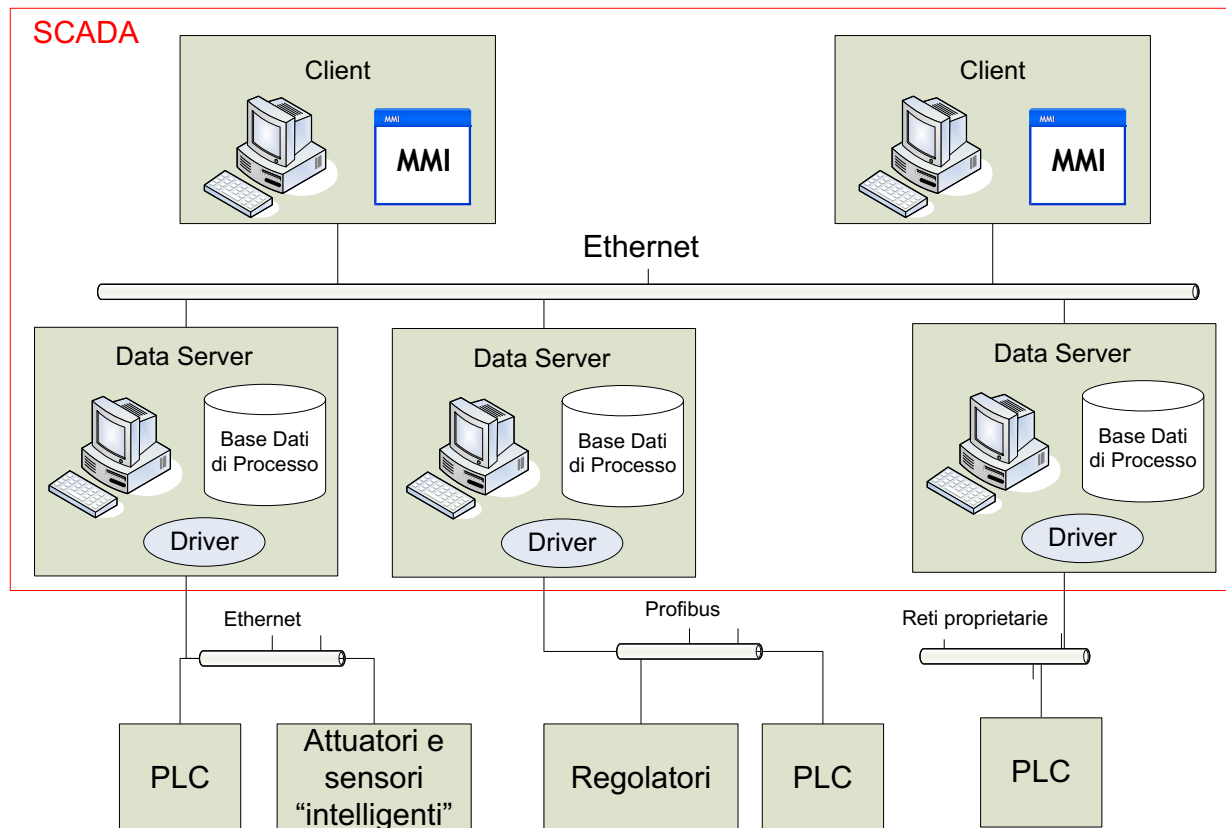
SCADA

Client

MMI

MMI

Client

MMI

MMI

Ethernet

Data Server

Base Dati di Processo

Driver

Data Server

Base Dati di Processo

Driver

Data Server

Base Dati di Processo

Driver

Ethernet

Profibus

Reti proprietarie

PLC

Attuatori e sensori “intelligenti”

Regolatori

PLC

PLC